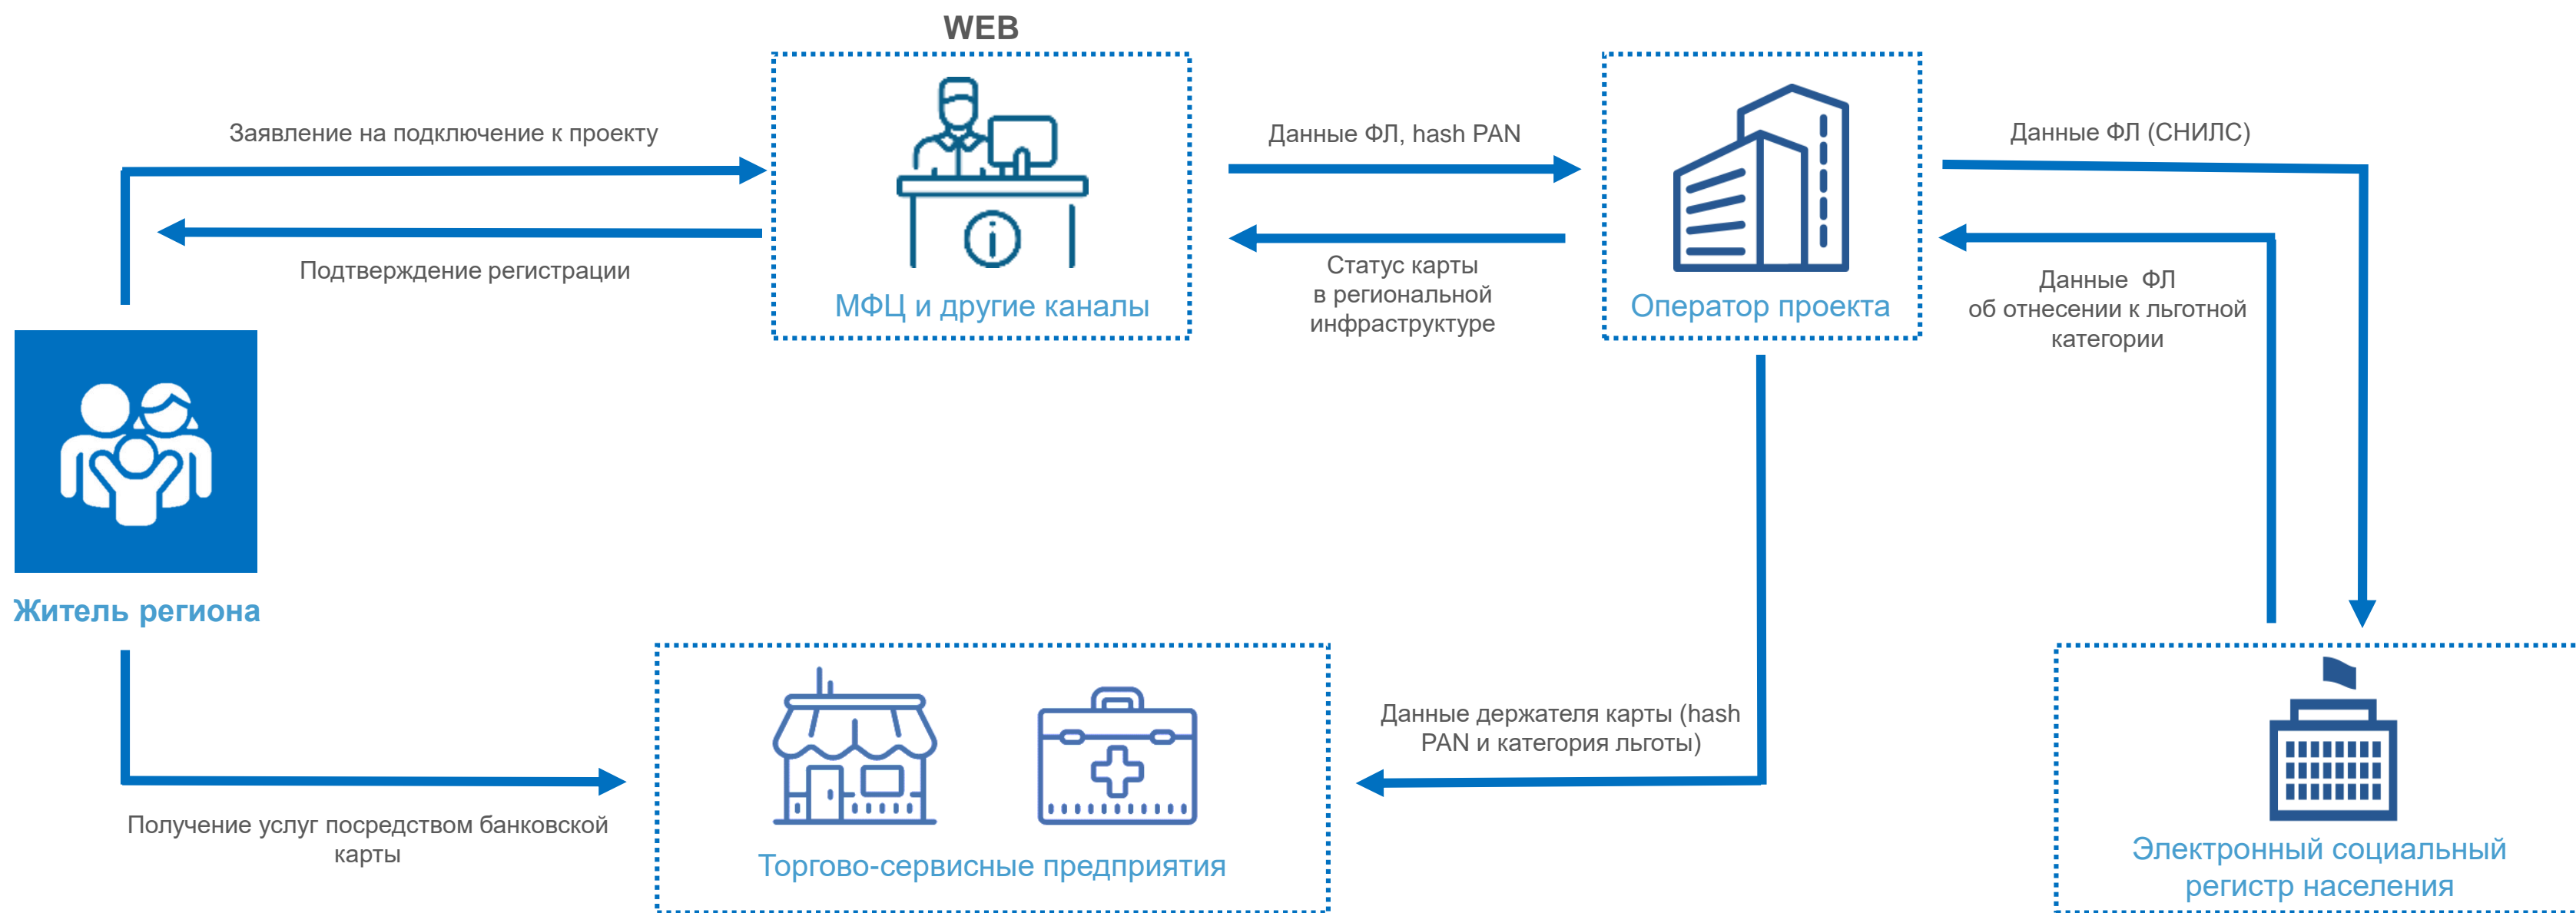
WEB

Заявление на подключение к проекту

Подтверждение регистрации

МФЦ и другие каналы

Данные ФЛ, hash PAN

Статус карты в региональной инфраструктуре

Оператор проекта

Данные ФЛ (СНИЛС)

Данные ФЛ об отнесении к льготной категории

Житель региона

Данные держателя карты (hash PAN и категория льготы)

Получение услуг посредством банковской карты

Торгово-сервисные предприятия

Электронный социальный регистр населения